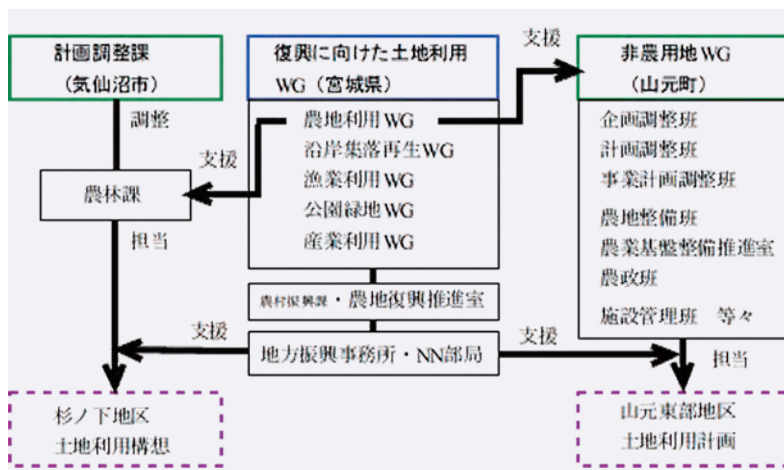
計画調整課
（気仙沼市）

復興に向けた土地利用WG（宮城県）

支援

非農用地WG
（山元町）

調整

農地利用WG
沿岸集落再生WG
漁業利用WG
公園緑地WG
産業利用WG

支援

農林課

担当

企画調整班
計画調整班
事業計画調整班
農地整備班
農業基盤整備推進室
農政班
施設管理班　等々

農村振興課・農地復興推進室

支援

地方振興事務所・NN部局

支援

担当

杉ノ下地区
土地利用構想

山元東部地区
土地利用計画